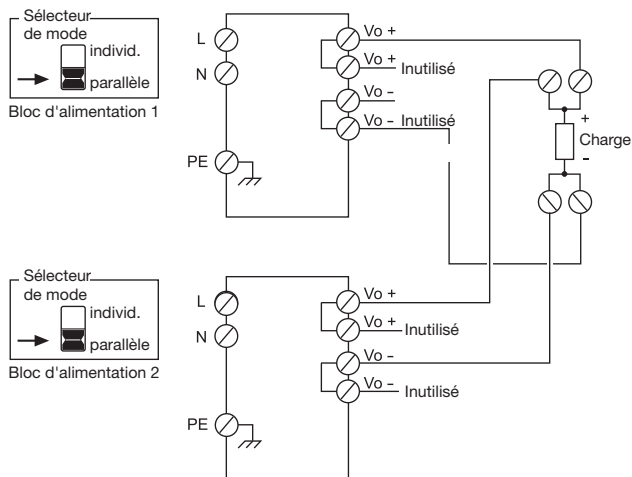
Sélecteur de mode
individ.
parallèle
Bloc d'alimentation 1

L
N
PE

Vo +
Vo + Inutilisé
Vo -
Vo - Inutilisé

+
Charge
-

Sélecteur de mode
individ.
parallèle
Bloc d'alimentation 2

L
N
PE

Vo +
Vo + Inutilisé
Vo -
Vo - Inutilisé